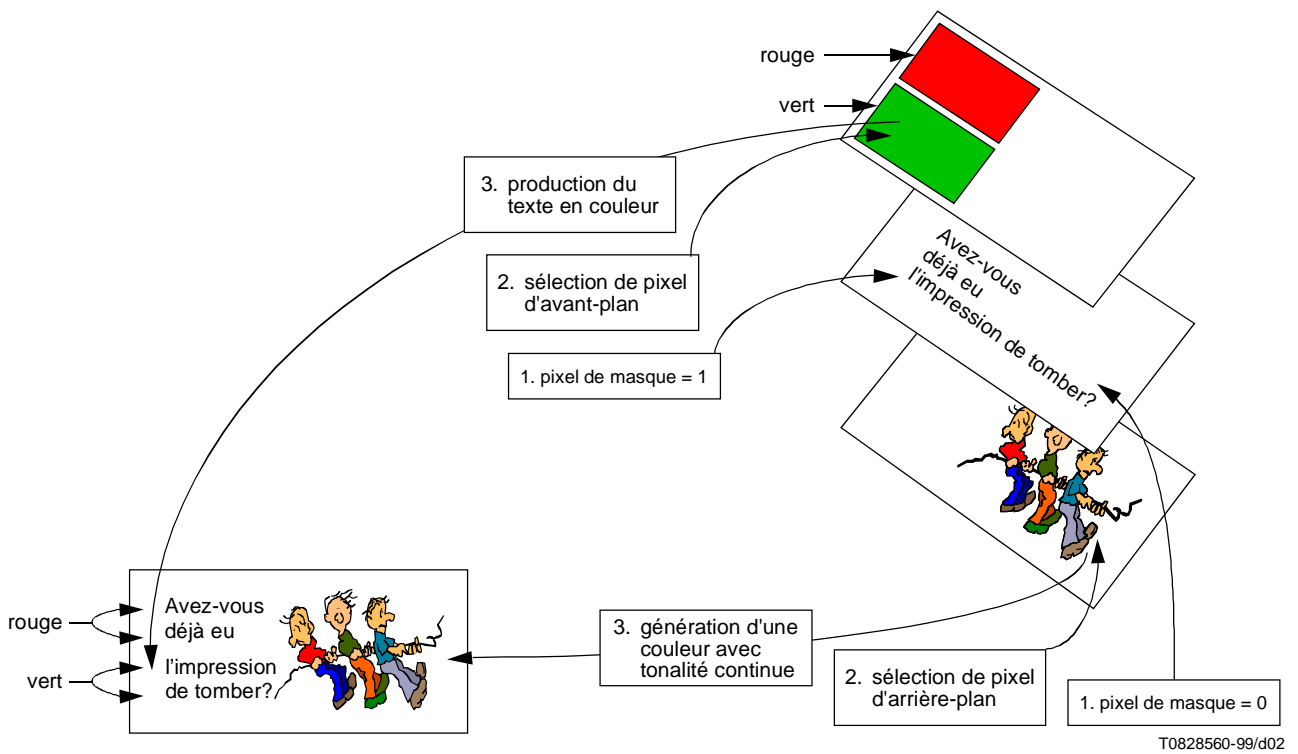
rouge

vert

3. production du texte en couleur

2. sélection de pixel d'avant-plan

1. pixel de masque = 1

Avez-vous déjà eu l'impression de tomber?

Avez-vous déjà eu l'impression de tomber?

rouge

vert

3. génération d'une couleur avec tonalité continue

2. sélection de pixel d'arrière-plan

1. pixel de masque = 0

T0828560-99/d02